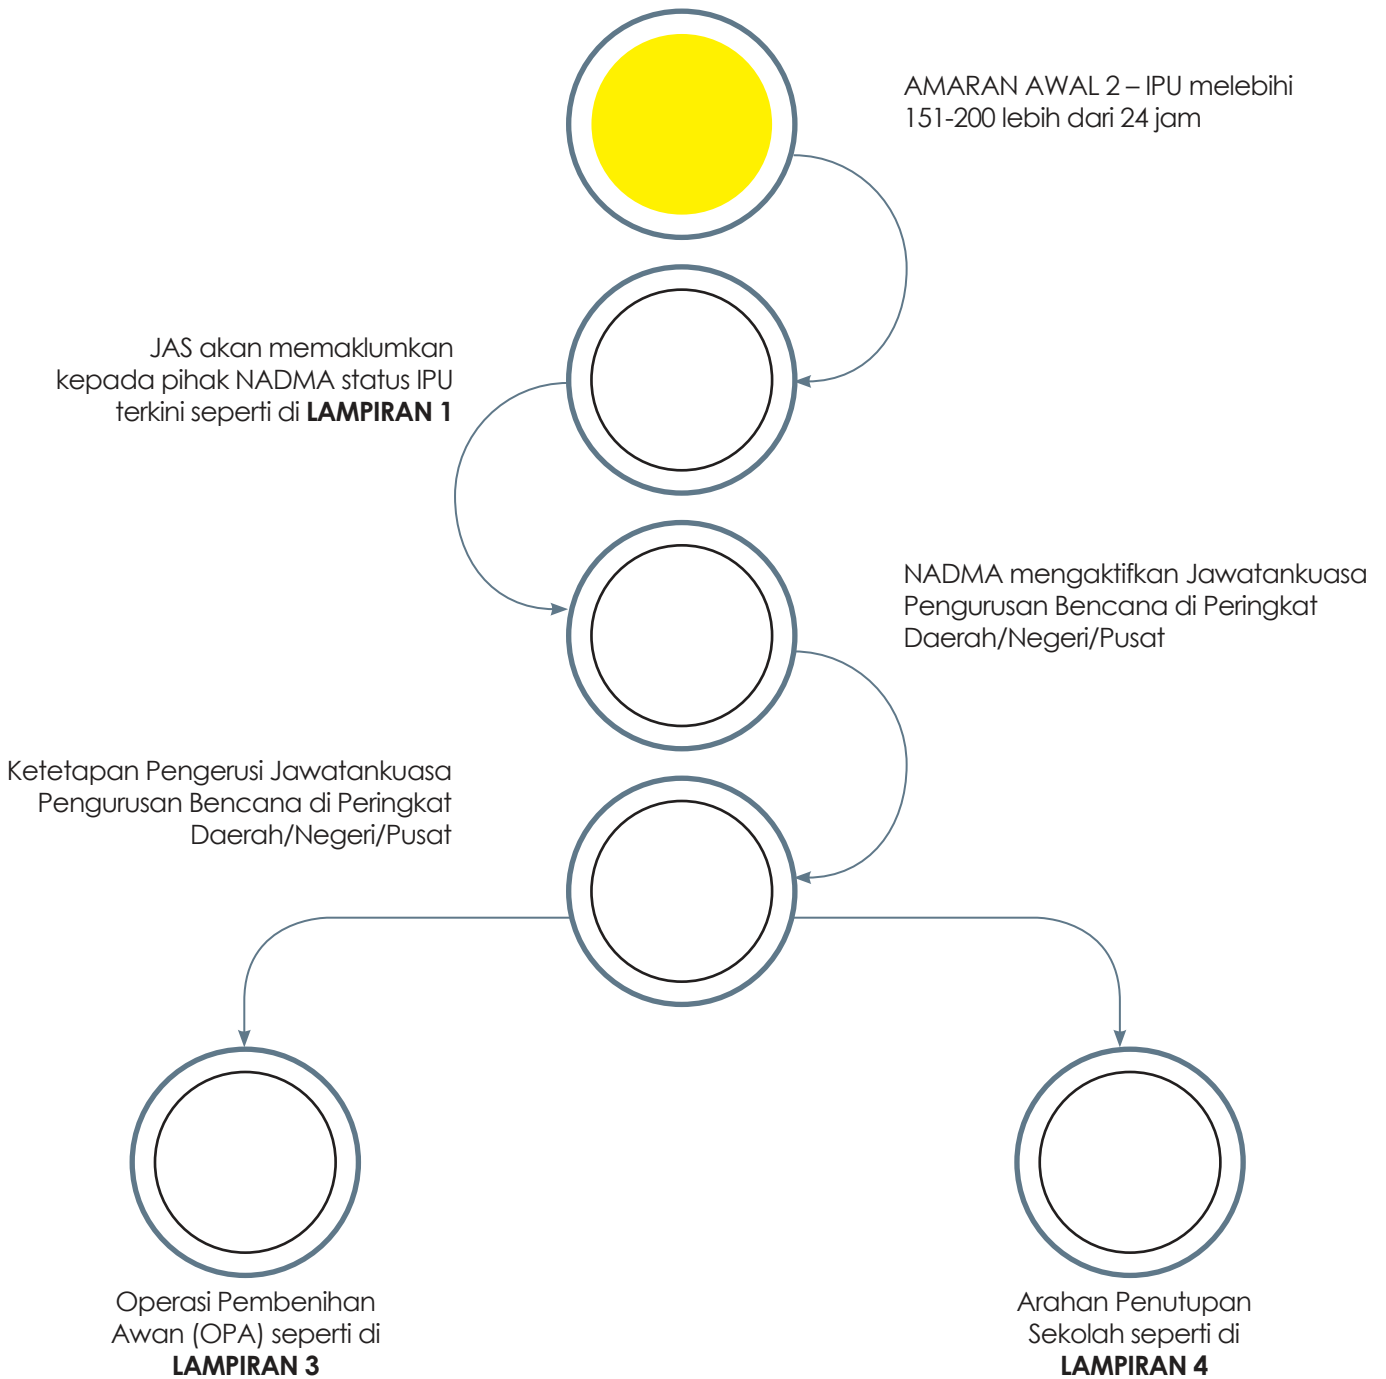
AMARAN AWAL 2 – IPU melebihi 151-200 lebih dari 24 jam

JAS akan memaklumkan kepada pihak NADMA status IPU terkini seperti di **LAMPIRAN 1**

NADMA mengaktifkan Jawatankuasa Pengurusan Bencana di Peringkat Daerah/Negeri/Pusat

Ketetapan Pengerusi Jawatankuasa Pengurusan Bencana di Peringkat Daerah/Negeri/Pusat

Operasi Pembenihan Awan (OPA) seperti di **LAMPIRAN 3**

Arahan Penutupan Sekolah seperti di **LAMPIRAN 4**